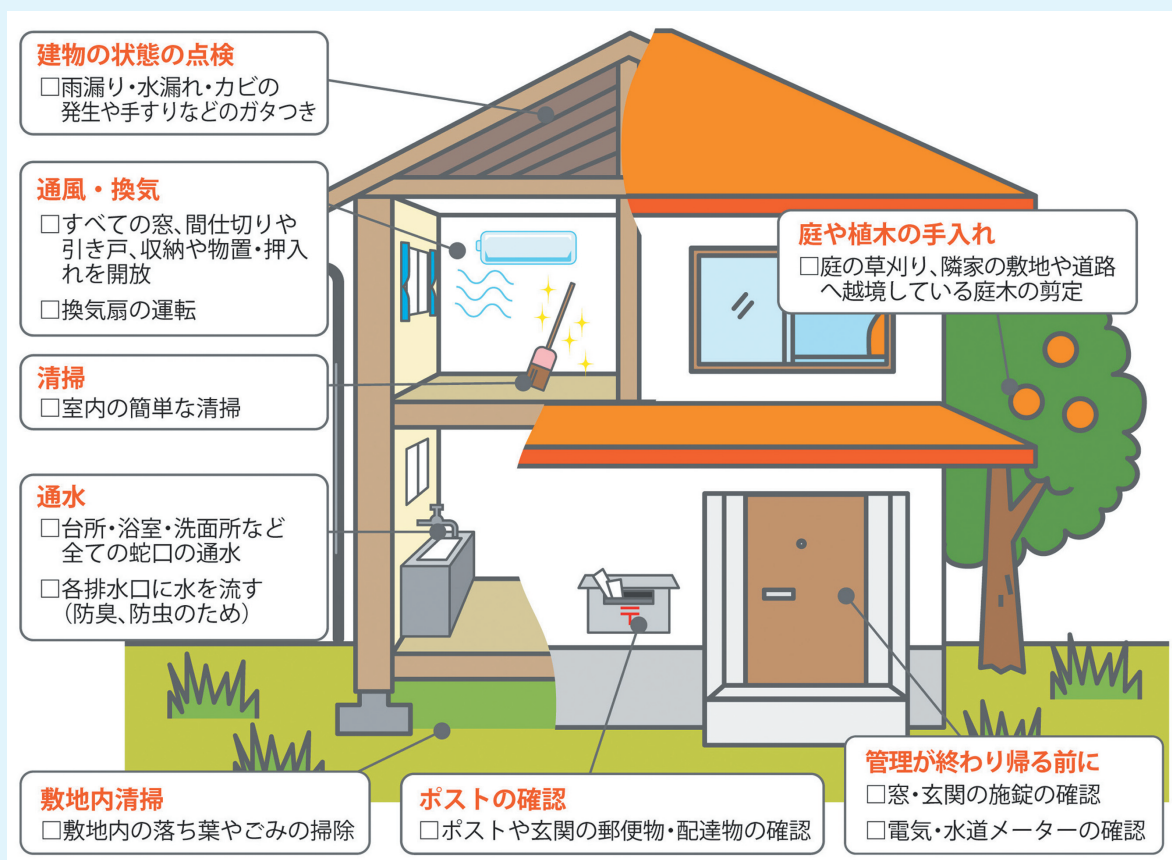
建物の状態の点検
□雨漏り・水漏れ・カビの発生や手すりなどのガタつき

通風・換気
□すべての窓、間仕切りや引き戸、収納や物置・押入れを開放
□換気扇の運転

清掃
□室内の簡単な清掃

通水
□台所・浴室・洗面所など全ての蛇口の通水
□各排水口に水を流す（防臭、防虫のため）

庭や植木の手入れ
□庭の草刈り、隣家の敷地や道路へ越境している庭木の剪定

敷地内清掃
□敷地内の落ち葉やごみの掃除

ポストの確認
□ポストや玄関の郵便物・配達物の確認

管理が終わり帰る前に
□窓・玄関の施錠の確認
□電気・水道メーターの確認